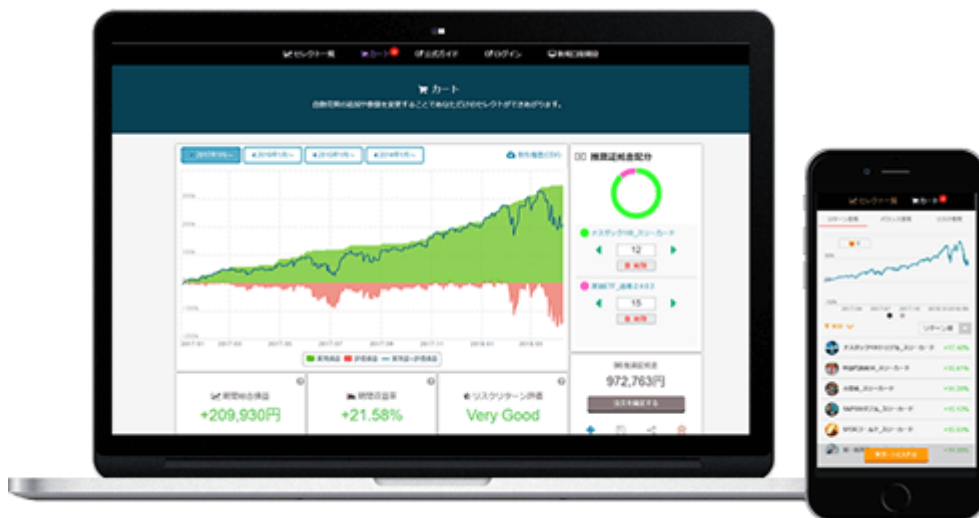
セレクト一覧 カート 公式ガイド ログイン 新規口座開設

カート

自動売買の組合せや数量を変更することであなただけのセレクトができあがります。

推奨証拠金配分

12

15

972,763円

期間総合損益
+209,930円

期間収益率
+21.58%

リスクリターン評価
Very Good

セレクト一覧 カート

リターン順